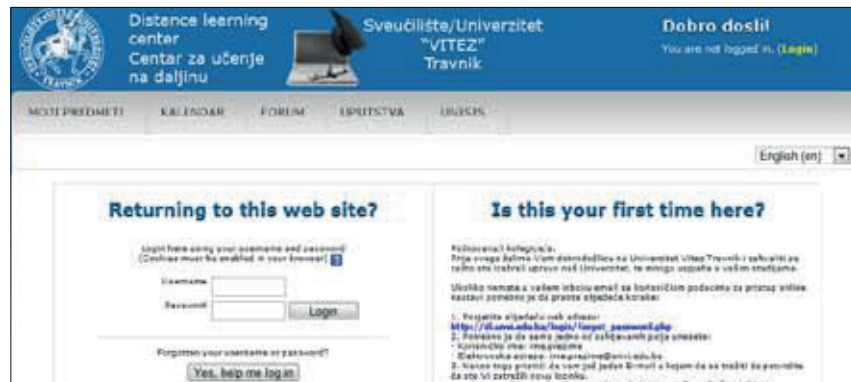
Distence learning center
Centar za učenje na daljinu

Sveučilište/Univerzitet "VITEZ" Travnik

Dobro došli!
You are not logged in. (Login)

MOJI PREDMETI | KALENDAR | FORUM | UPUTSTVA | UNSIS

English (en)

Returning to this web site?

Login here using your username and password
(Cookies must be enabled in your browser)

Username
Password
Login

Forgotten your username or password?
Yes, help me log in

Is this your first time here?

Poštovani/i kolega/ice,
Prije svega želimo Vam dobrodošlicu na Univerzitet Vitez Travnik i zahvaliti se zato što ste izabrali upravo naš Univerzitet, te mnogo uspjeha u vašem studiranju.

Ukoliko nemate u vašem inboxu email sa korisničkim podacima za pristup online kursevi zamolimo je da pratite sljedeće korake:

1. Posjetite sljedeći web adresu:
http://dl.unvi.edu.ba/login/forgot_password.php
2. Potrebno je da samo jedno od ponuđenih polja unesete:
· Korisničko ime: ime.prezime
· Elektronska adresa: ime.prezime@unvi.edu.ba
3. Nakon toga pričekati da vam još jedan Email u kojem će se tražiti da potvrdite da ste Vi zatražili novu lozinku.
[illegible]